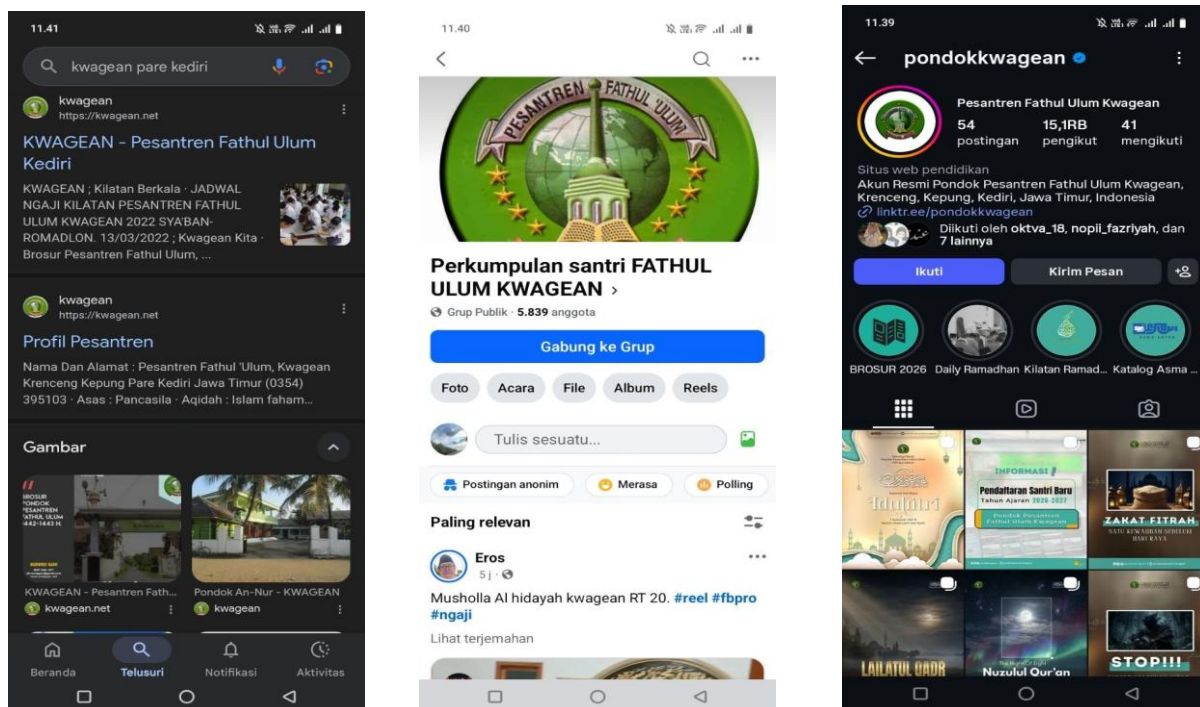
11.41

kwagean pare kediri

kwagean
https://kwagean.net

KWAGEAN - Pesantren Fathul Ulum Kediri

KWAGEAN ; Kilatan Berkala · JADWAL NGAJI KILATAN PESANTREN FATHUL ULUM KWAGEAN 2022 SYA'BAN-ROMADLON. 13/03/2022 ; Kwagean Kita · Brosur Pesantren Fathul Ulum, ...

kwagean
https://kwagean.net

Profil Pesantren

Nama Dan Alamat : Pesantren Fathul 'Ulum, Kwagean Krenceng Kepung Pare Kediri Jawa Timur (0354) 395103 · Asas : Pancasila · Aqidah : Islam faham...

Gambar

BROSUR PONDOK PESANTREN FATHUL ULUM 1442-1443 H.

KWAGEAN - Pesantren Fath...
kwagean.net

Pondok An-Nur - KWAGEAN
kwagean

Beranda Telusuri Notifikasi Aktivitas

11.40

PESANTREN FATHUL ULUM

Perkumpulan santri FATHUL ULUM KWAGEAN ›

Grup Publik · 5.839 anggota

Gabung ke Grup

Foto Acara File Album Reels

Tulis sesuatu...

Postingan anonim Merasa Polling

Paling relevan

Eros
5 j ·

Musholla Al hidayah kwagean RT 20. #reel #fbpro #ngaji

Lihat terjemahan

11.39

pondokkwagean

Pesantren Fathul Ulum Kwagean
54 postingan 15,1RB pengikut 41 mengikuti

Situs web pendidikan
Akun Resmi Pondok Pesantren Fathul Ulum Kwagean, Krenceng, Kepung, Kediri, Jawa Timur, Indonesia
linktr.ee/pondokkwagean
Diikuti oleh oktva_18, nopil_fazriyah, dan 7 lainnya

Ikuti Kirim Pesan

BROSUR 2026 Daily Ramadhan Kilatan Ramad... Katalog Asma ...

INFORMASI
Pendaftaran Santri Baru
Tahun Ajaran 2026-2027
Pondok Pesantren Fathul Ulum Kwagean

ZAKAT FITRAH

LAILATUL QADR

Nuzulul Qur'an

STOP!!!